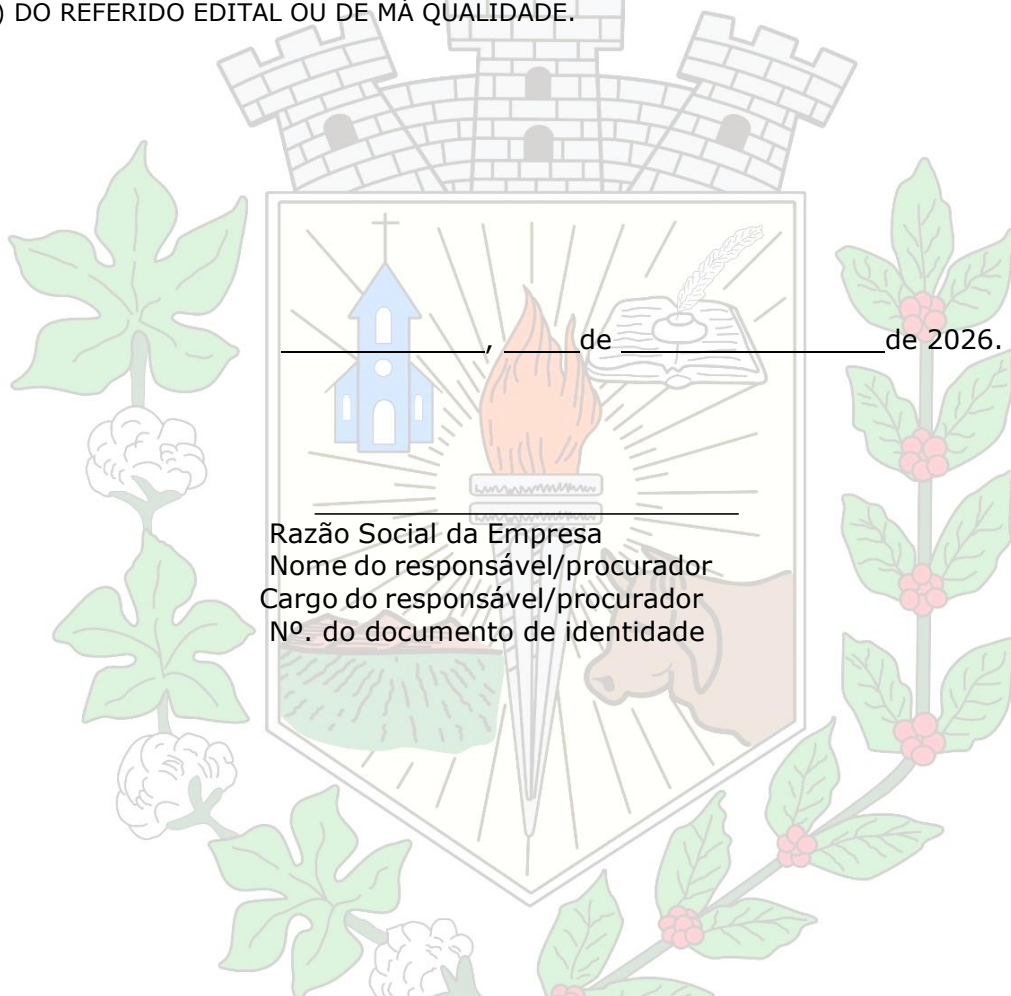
) DO REFERIDO EDITAL OU DE MÁ QUALIDADE.

_____________, _____de _________________de 2026.

_______________________________
Razão Social da Empresa
Nome do responsável/procurador
Cargo do responsável/procurador
Nº. do documento de identidade